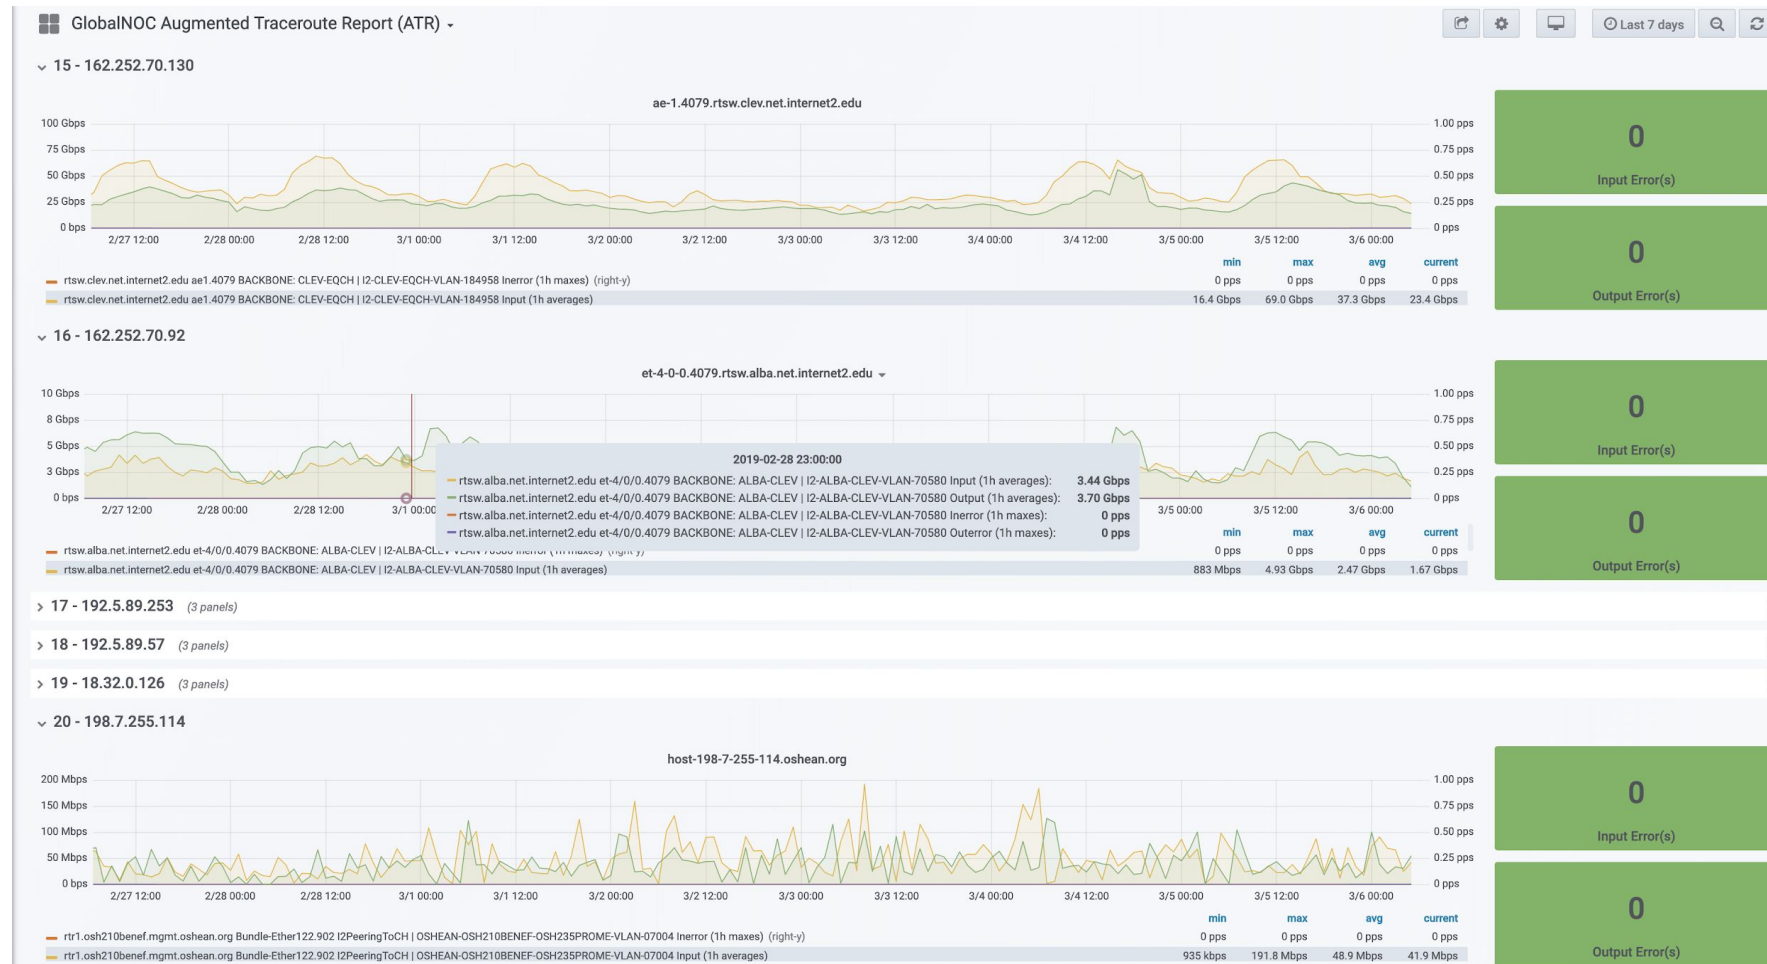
GlobalNOC Augmented Traceroute Report (ATR)

Last 7 days

15 - 162.252.70.130

ae-1.4079.rtsw.clev.net.internet2.edu

100 Gbps
75 Gbps
50 Gbps
25 Gbps
0 bps

1.00 pps
0.75 pps
0.50 pps
0.25 pps
0 pps

2/27 12:00 2/28 00:00 2/28 12:00 3/1 00:00 3/1 12:00 3/2 00:00 3/2 12:00 3/3 00:00 3/3 12:00 3/4 00:00 3/4 12:00 3/5 00:00 3/5 12:00 3/6 00:00

| | min | max | avg | current |
|---|---|---|---|---|
| rtsw.clev.net.internet2.edu ae1.4079 BACKBONE: CLEV-EQCH \| I2-CLEV-EQCH-VLAN-184958 Inerror (1h maxes) (right-y) | 0 pps | 0 pps | 0 pps | 0 pps |
| rtsw.clev.net.internet2.edu ae1.4079 BACKBONE: CLEV-EQCH \| I2-CLEV-EQCH-VLAN-184958 Input (1h averages) | 16.4 Gbps | 69.0 Gbps | 37.3 Gbps | 23.4 Gbps |

0
Input Error(s)

0
Output Error(s)

16 - 162.252.70.92

et-4-0-0.4079.rtsw.alba.net.internet2.edu

10 Gbps
8 Gbps
5 Gbps
3 Gbps
0 bps

1.00 pps
0.75 pps
0.50 pps
0.25 pps
0 pps

2/27 12:00 2/28 00:00 2/28 12:00 3/1 00:00 3/5 00:00 3/5 12:00 3/6 00:00

2019-02-28 23:00:00
rtsw.alba.net.internet2.edu et-4/0/0.4079 BACKBONE: ALBA-CLEV | I2-ALBA-CLEV-VLAN-70580 Input (1h averages): 3.44 Gbps
rtsw.alba.net.internet2.edu et-4/0/0.4079 BACKBONE: ALBA-CLEV | I2-ALBA-CLEV-VLAN-70580 Output (1h averages): 3.70 Gbps
rtsw.alba.net.internet2.edu et-4/0/0.4079 BACKBONE: ALBA-CLEV | I2-ALBA-CLEV-VLAN-70580 Inerror (1h maxes): 0 pps
rtsw.alba.net.internet2.edu et-4/0/0.4079 BACKBONE: ALBA-CLEV | I2-ALBA-CLEV-VLAN-70580 Outerror (1h maxes): 0 pps

| | min | max | avg | current |
|---|---|---|---|---|
| rtsw.alba.net.internet2.edu et-4/0/0.4079 BACKBONE: ALBA-CLEV \| I2-ALBA-CL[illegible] (right-y) | 0 pps | 0 pps | 0 pps | 0 pps |
| rtsw.alba.net.internet2.edu et-4/0/0.4079 BACKBONE: ALBA-CLEV \| I2-ALBA-CLEV-VLAN-70580 Input (1h averages) | 883 Mbps | 4.93 Gbps | 2.47 Gbps | 1.67 Gbps |

0
Input Error(s)

0
Output Error(s)

17 - 192.5.89.253 (3 panels)

18 - 192.5.89.57 (3 panels)

19 - 18.32.0.126 (3 panels)

20 - 198.7.255.114

host-198-7-255-114.oshean.org

200 Mbps
150 Mbps
100 Mbps
50 Mbps
0 bps

1.00 pps
0.75 pps
0.50 pps
0.25 pps
0 pps

2/27 12:00 2/28 00:00 2/28 12:00 3/1 00:00 3/1 12:00 3/2 00:00 3/2 12:00 3/3 00:00 3/3 12:00 3/4 00:00 3/4 12:00 3/5 00:00 3/5 12:00 3/6 00:00

| | min | max | avg | current |
|---|---|---|---|---|
| rtr1.osh210benef.mgmt.oshean.org Bundle-Ether122.902 I2PeeringToCH \| OSHEAN-OSH210BENEF-OSH235PROME-VLAN-07004 Inerror (1h maxes) (right-y) | 0 pps | 0 pps | 0 pps | 0 pps |
| rtr1.osh210benef.mgmt.oshean.org Bundle-Ether122.902 I2PeeringToCH \| OSHEAN-OSH210BENEF-OSH235PROME-VLAN-07004 Input (1h averages) | 935 kbps | 191.8 Mbps | 48.9 Mbps | 41.9 Mbps |

0
Input Error(s)

0
Output Error(s)